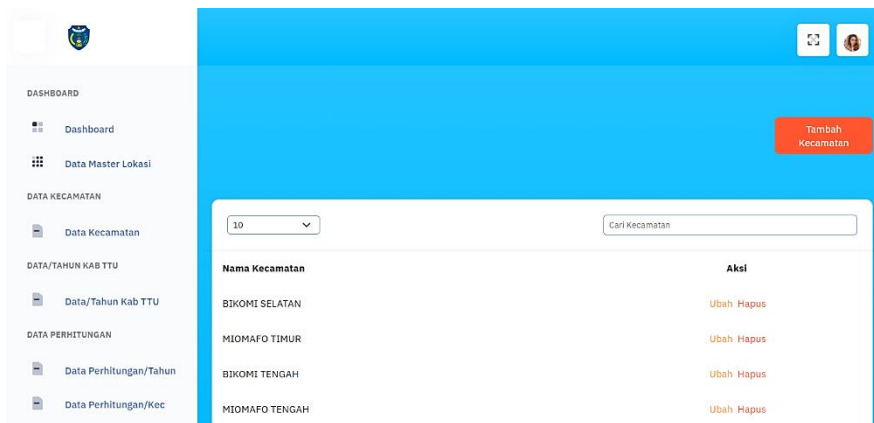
DASHBOARD

Dashboard

Data Master Lokasi

DATA KECAMATAN

Data Kecamatan

DATA/TAHUN KAB TTU

Data/Tahun Kab TTU

DATA PERHITUNGAN

Data Perhitungan/Tahun

Data Perhitungan/Kec

Tambah Kecamatan

10

Cari Kecamatan

| Nama Kecamatan | Aksi |
|---|---|
| BIKOMI SELATAN | Ubah Hapus |
| MIOMAFO TIMUR | Ubah Hapus |
| BIKOMI TENGAH | Ubah Hapus |
| MIOMAFO TENGAH | Ubah Hapus |